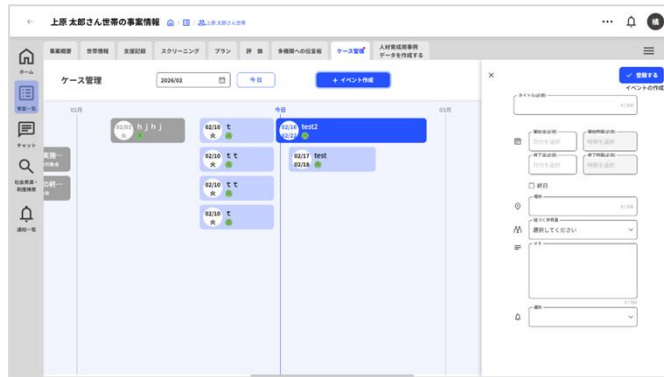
上原 太郎さん世帯の事業情報

上原 太郎さん世帯

橘

ホーム

事業一覧

チャット

社会資源・制度検索

通知一覧

事業概要　世帯情報　支援記録　スクリーニング　プラン　評価　多機関への伝言板　ケース管理　人材育成用事例データを作成する

ケース管理　2026/02　今日　+ イベント作成

02月　今日　03月

02/03 hjhj

02/10 t

02/16 test2 02/27

02/10 tt

02/17 test 02/18

02/10 tt

02/10 t

支援…

支援…

✓ 登録する

イベントの作成

タイトル(必須)

0/100

開始日(必須)　日付を選択　開始時刻(必須)　時刻を選択

終了日(必須)　日付を選択　終了時刻(必須)　時刻を選択

終日

場所

0/100

紐づく世帯員

選択してください

メモ

0/1000

通知